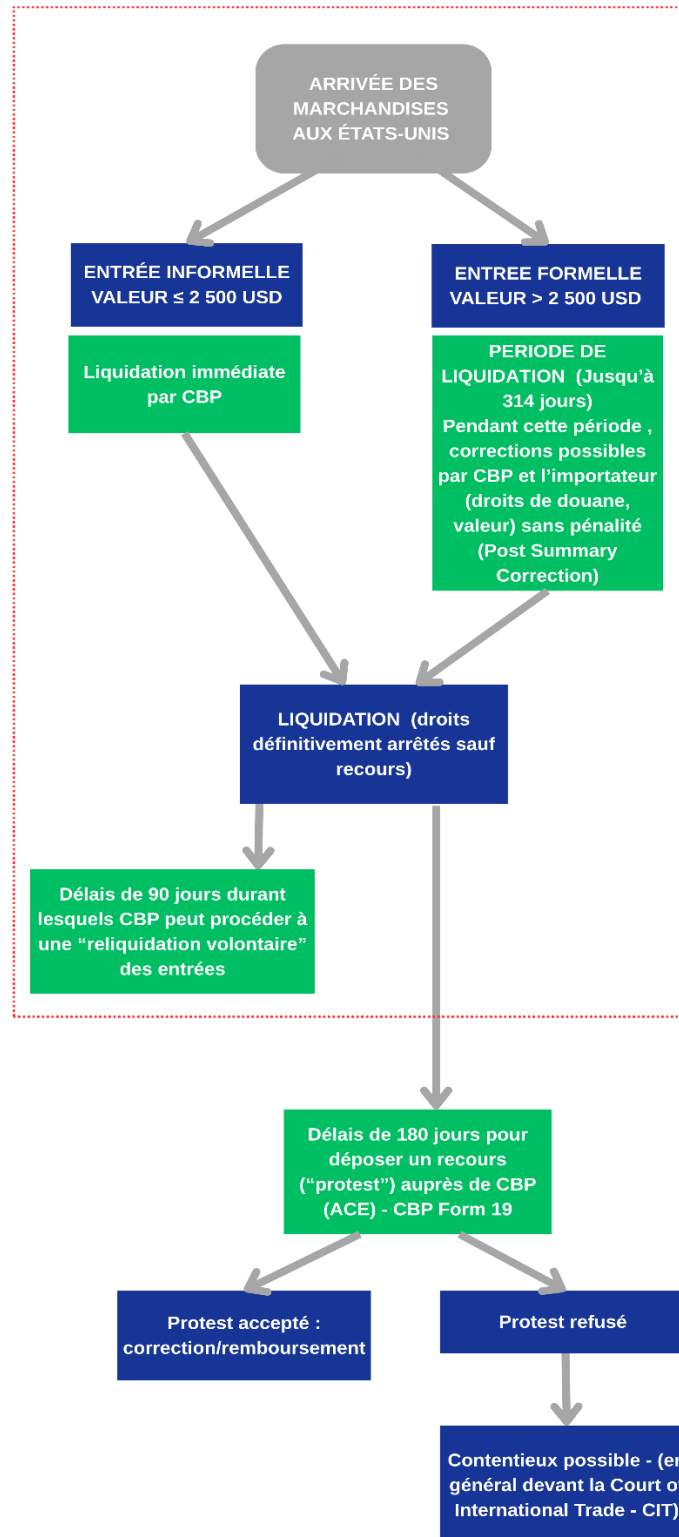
ARRIVÉE DES MARCHANDISES AUX ÉTATS-UNIS

ENTRÉE INFORMELLE VALEUR ≤ 2 500 USD

ENTREE FORMELLE VALEUR > 2 500 USD

Liquidation immédiate par CBP

PERIODE DE LIQUIDATION (Jusqu'à 314 jours) Pendant cette période , corrections possibles par CBP et l'importateur (droits de douane, valeur) sans pénalité (Post Summary Correction)

LIQUIDATION (droits définitivement arrêtés sauf recours)

Délais de 90 jours durant lesquels CBP peut procéder à une "reliquidation volontaire" des entrées

Délais de 180 jours pour déposer un recours ("protest") auprès de CBP (ACE) - CBP Form 19

Protest accepté : correction/remboursement

Protest refusé

Contentieux possible - (en général devant la Court of International Trade - CIT)